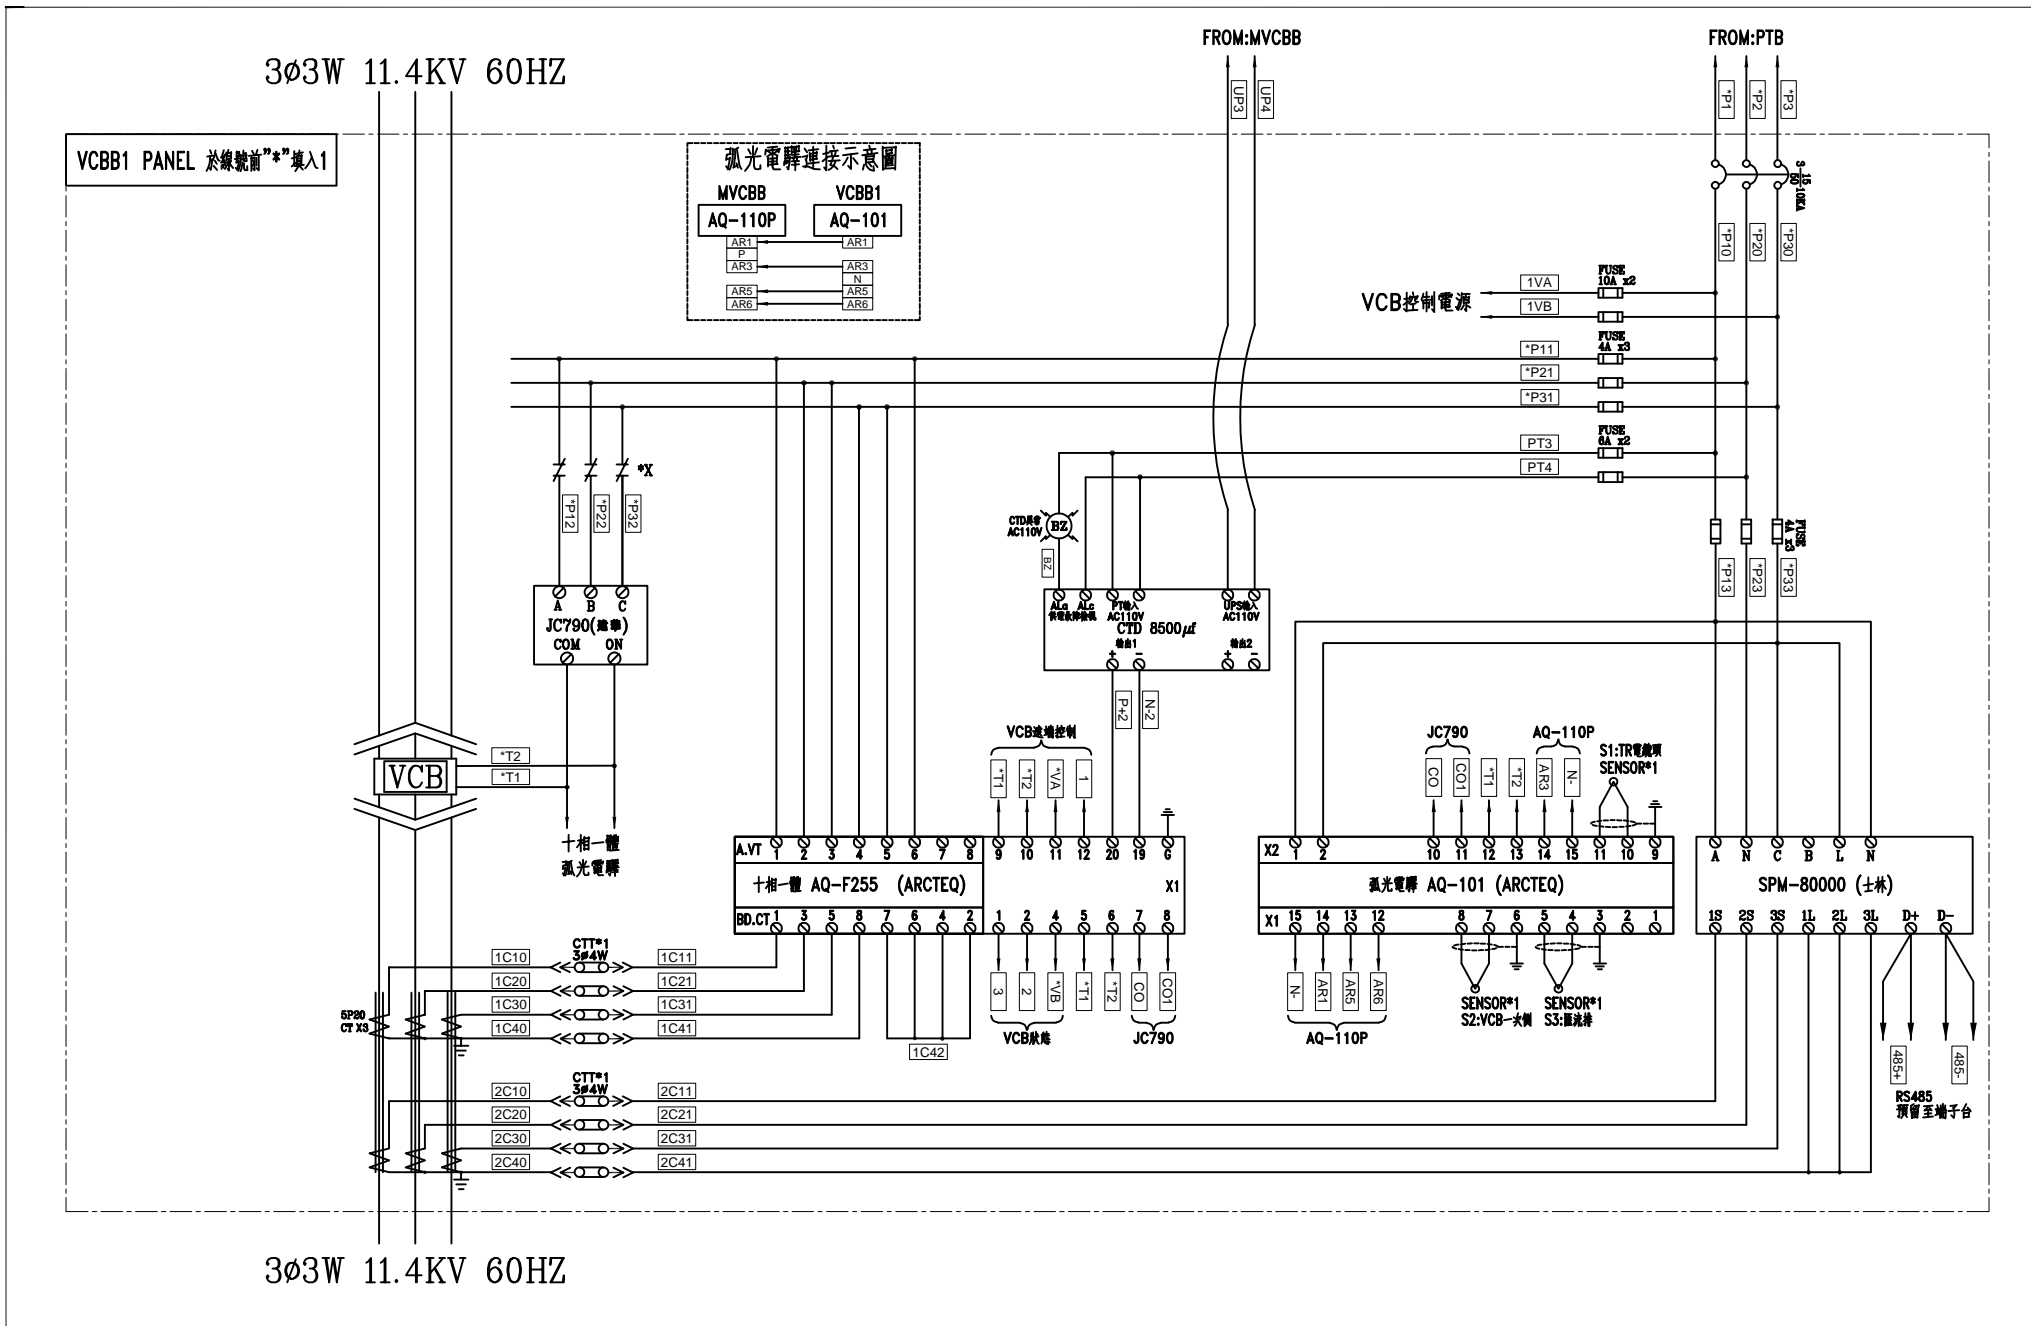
3ø3W 11.4KV 60HZ

VCBB1 PANEL 於線號前"*"填入1

弧光電驛連接示意圖
MVCBB
AQ-110P
AR1
P
AR3
AR5
AR6
VCBB1
AQ-101
AR1
AR3
N
AR5
AR6

FROM:MVCBB
UP3
UP4

FROM:PTB
*P1
*P2
*P3
*P10
*P20
*P30

1VA
1VB
FUSE 10A x2
VCB控制電源

*P11
*P21
*P31
FUSE 4A x3

PT3
PT4
FUSE 6A x2

*X
*P12
*P22
*P32

A B C
JC790(跳脫)
COM ON

CTD蜂鳴 AC110V
BZ
BZ

ALc ALc PT輸入 AC110V UPS輸入 AC110V
CTD 8500$\mu f$
輸出1 + -
輸出2 + -

P+2
N-2

FUSE 4A x3
*P13
*P23
*P33

*T2
*T1
VCB

十相一體
弧光電驛

VCB遠端控制
*T1 *T2 *VA 1

A.VT 1 2 3 4 5 6 7 8
9 10 11 12 20 19 G
十相一體 AQ-F255 (ARCTEQ)
X1
BD.CT 1 3 5 8 7 6 4 2
1 2 4 5 6 7 8

3 2 *VB *T1 *T2 CO CO1
VCB狀態
JC790

JC790
CO CO1 *T1 *T2
AQ-110P
AR3 N-
S1:TR電纜頭
SENSOR*1

X2 1 2 10 11 12 13 14 15 11 10 9
弧光電驛 AQ-101 (ARCTEQ)
X1 15 14 13 12 8 7 6 5 4 3 2 1

N- AR1 AR5 AR6
AQ-110P
SENSOR*1 S2:VCB一次側
SENSOR*1 S3:匯流排

A N C B L N
SPM-80000 (士林)
1S 2S 3S 1L 2L 3L D+ D-

485+
485-
RS485
預留至端子台

1C10 1C20 1C30 1C40
CTT*1 3ø4W
1C11 1C21 1C31 1C41
1C42
5P20 CT X3

2C10 2C20 2C30 2C40
CTT*1 3ø4W
2C11 2C21 2C31 2C41

3ø3W 11.4KV 60HZ